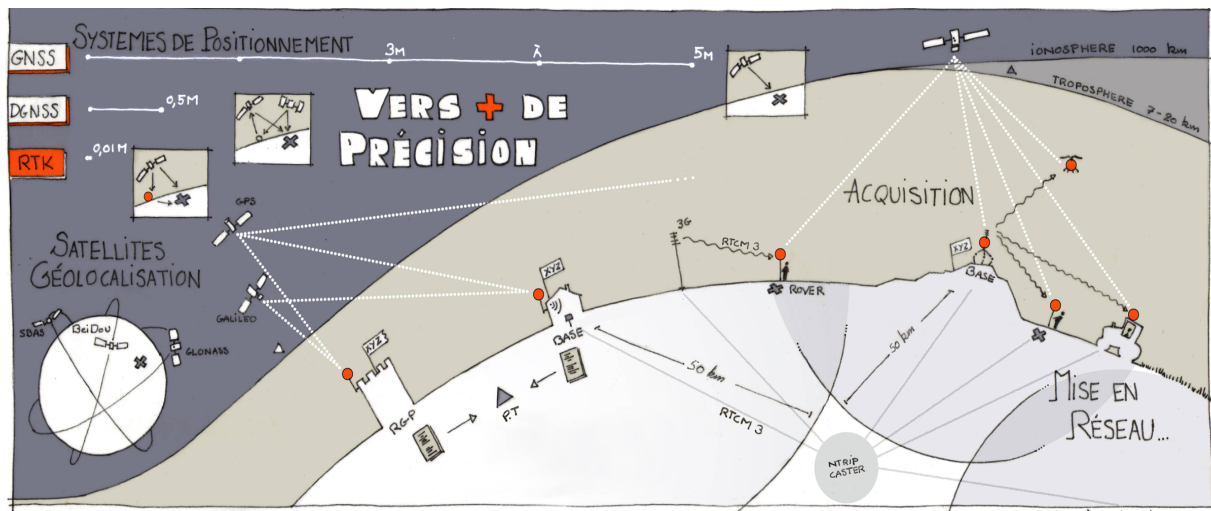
SYSTEMES DE POSITIONNEMENT

GNSS

3M

λ

5M

DGNSS

0,5M

RTK

0,01M

VERS + DE PRÉCISION

IONOSPHERE 1000 km

TROPOSPHERE 7-20 km

ACQUISITION

SATELLITES GÉOLOCALISATION

GPS

GALILEO

SBAS

BeiDou

GLONASS

3G

RTCM 3

ROVER

XYZ

BASE

XYZ

BASE

XYZ

RGP

P.T

50 km

50 km

RTCM 3

NTRIP CASTER

MISE EN RÉSEAU...